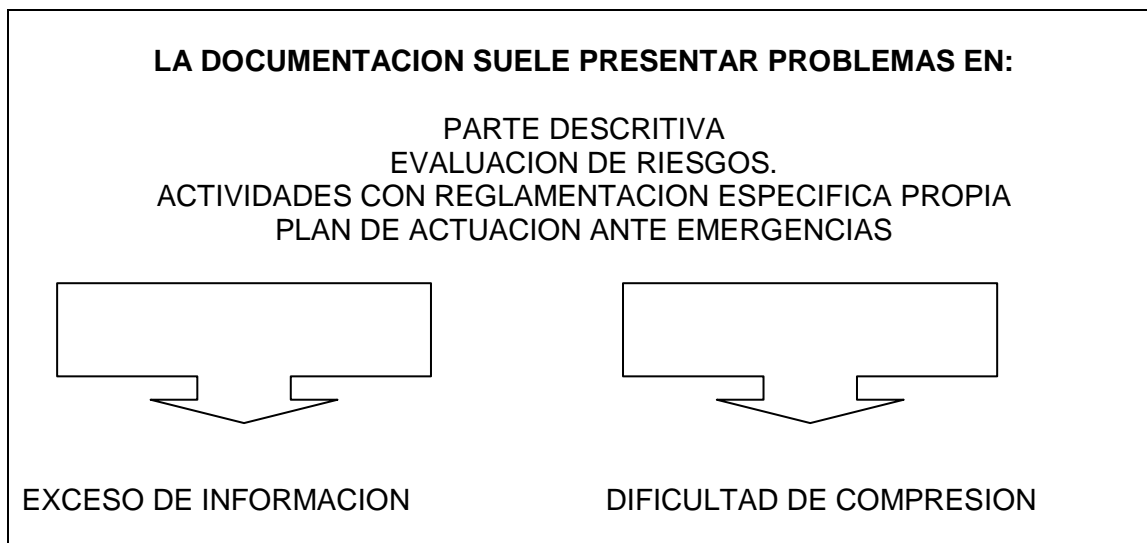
**LA DOCUMENTACION SUELE PRESENTAR PROBLEMAS EN:**

PARTE DESCRITIVA
EVALUACION DE RIESGOS.
ACTIVIDADES CON REGLAMENTACION ESPECIFICA PROPIA
PLAN DE ACTUACION ANTE EMERGENCIAS

EXCESO DE INFORMACION

DIFICULTAD DE COMPRESION